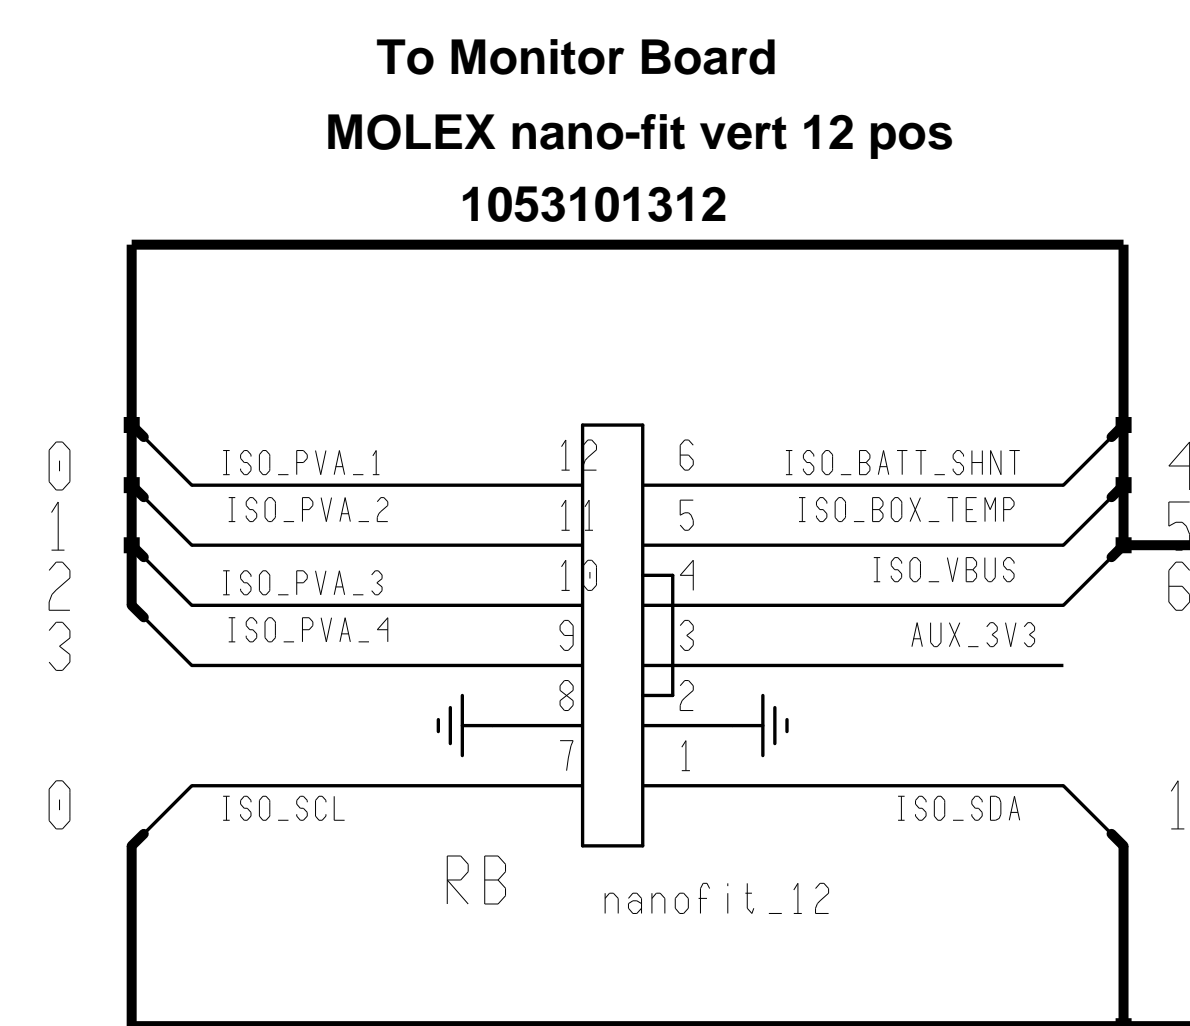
To Monitor Board

MOLEX nano-fit vert 12 pos

1053101312

0
1
2
3

ISO_PVA_1
ISO_PVA_2
ISO_PVA_3
ISO_PVA_4

12
11
10
9
8
7

6
5
4
3
2
1

ISO_BATT_SHNT
ISO_BOX_TEMP
ISO_VBUS
AUX_3V3

4
5
6

0

ISO_SCL

ISO_SDA

1

RB

nanofit_12